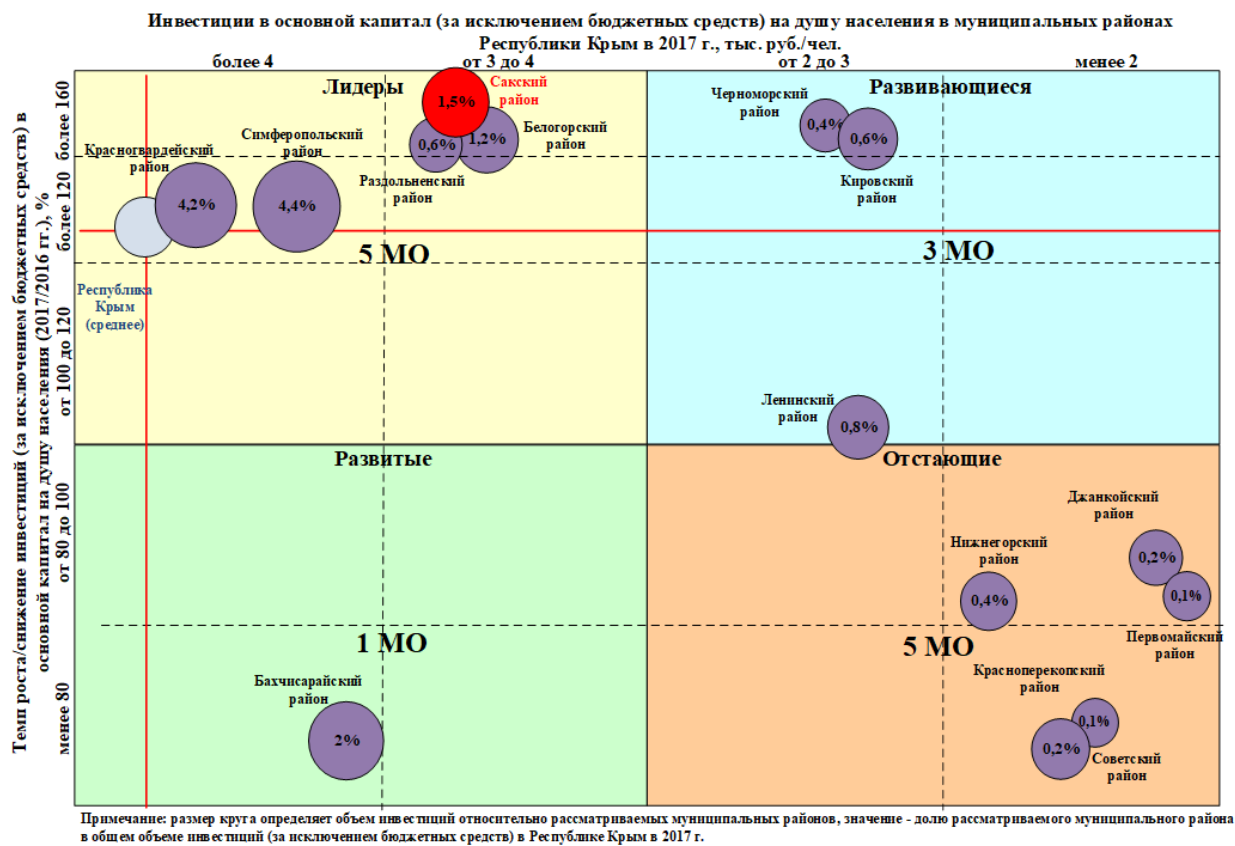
Инвестиции в основной капитал (за исключением бюджетных средств) на душу населения в муниципальных районах Республики Крым в 2017 г., тыс. руб./чел.

более 4
от 3 до 4
от 2 до 3
менее 2

Темп роста/снижение инвестиций (за исключением бюджетных средств) в основной капитал на душу населения (2017/2016 гг.), %
более 120
от 100 до 120
от 80 до 100
менее 80

Лидеры
Сакский район
1,5%
Красногвардейский район
4,2%
Симферопольский район
4,4%
0,6%
1,2%
Белогорский район
Раздольненский район
5 МО
Республика Крым (среднее)

Развивающиеся
Черноморский район
0,4%
0,6%
Кировский район
3 МО
Ленинский район
0,8%

Развитые
1 МО
Бахчисарайский район
2%

Отстающие
Джанкойский район
Нижнегорский район
0,2%
0,4%
0,1%
Первомайский район
5 МО
Красноперекопский район
0,1%
0,2%
Советский район

Примечание: размер круга определяет объем инвестиций относительно рассматриваемых муниципальных районов, значение - долю рассматриваемого муниципального района в общем объеме инвестиций (за исключением бюджетных средств) в Республике Крым в 2017 г.